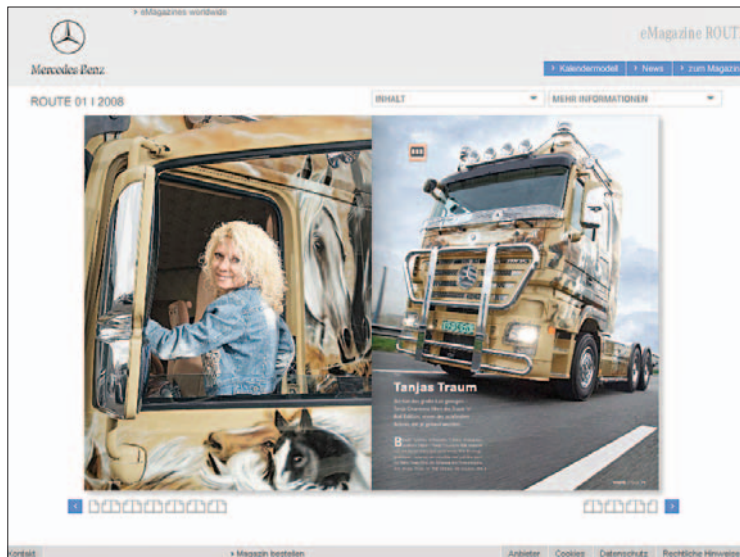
› eMagazines worldwide

Mercedes-Benz

eMagazine ROUT

› Kalendermodell › News › zum Magazin

ROUTE 01 I 2008

INHALT

MEHR INFORMATIONEN

Tanjas Traum

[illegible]

Kontakt

› Magazin bestellen

Anbieter Cookies Datenschutz Rechtliche Hinweise